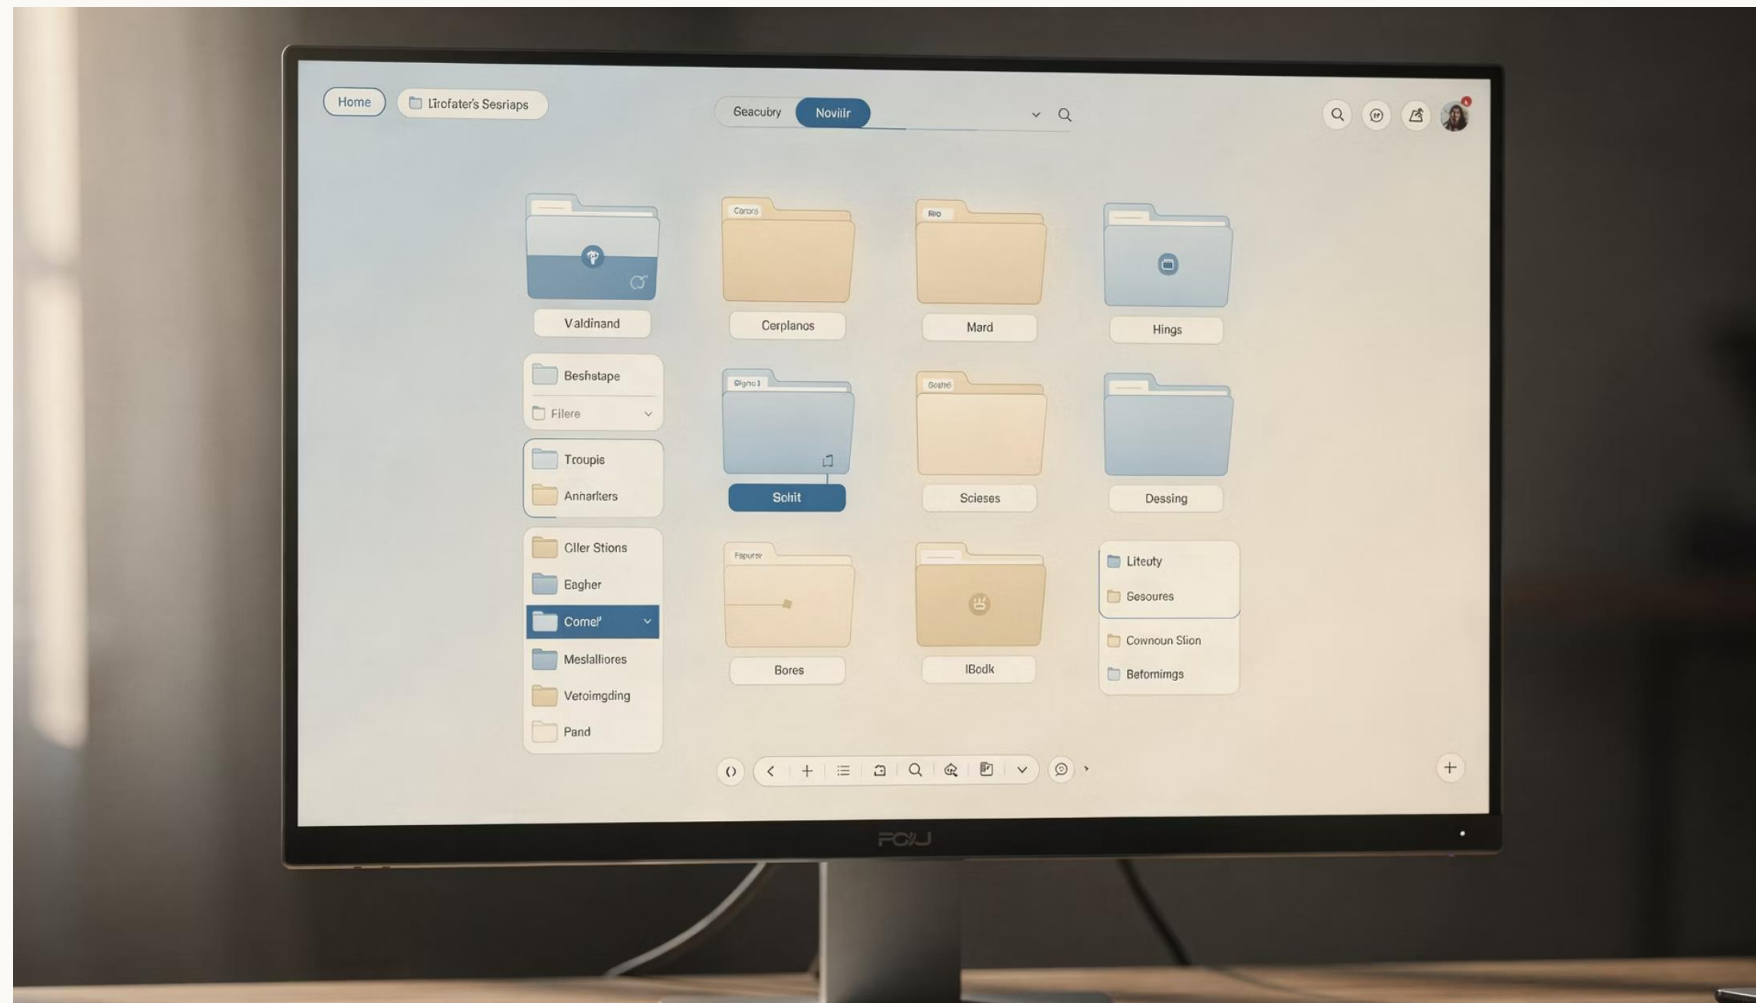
Home
Lrofater's Sesriaps
Geacubry
Novilr

Valdinand
Cerplanos
Mard
Hings

Beshtape
Filere
Troupis
Annarkers
Cller Stions
Eagher
Comel'
Meslalliores
Vetoimgding
Pand

Solit
Scieses
Dessing

Bores
IBodk

Liteoty
Gesoures
Cownoun Slion
Befomimgs

FO/U